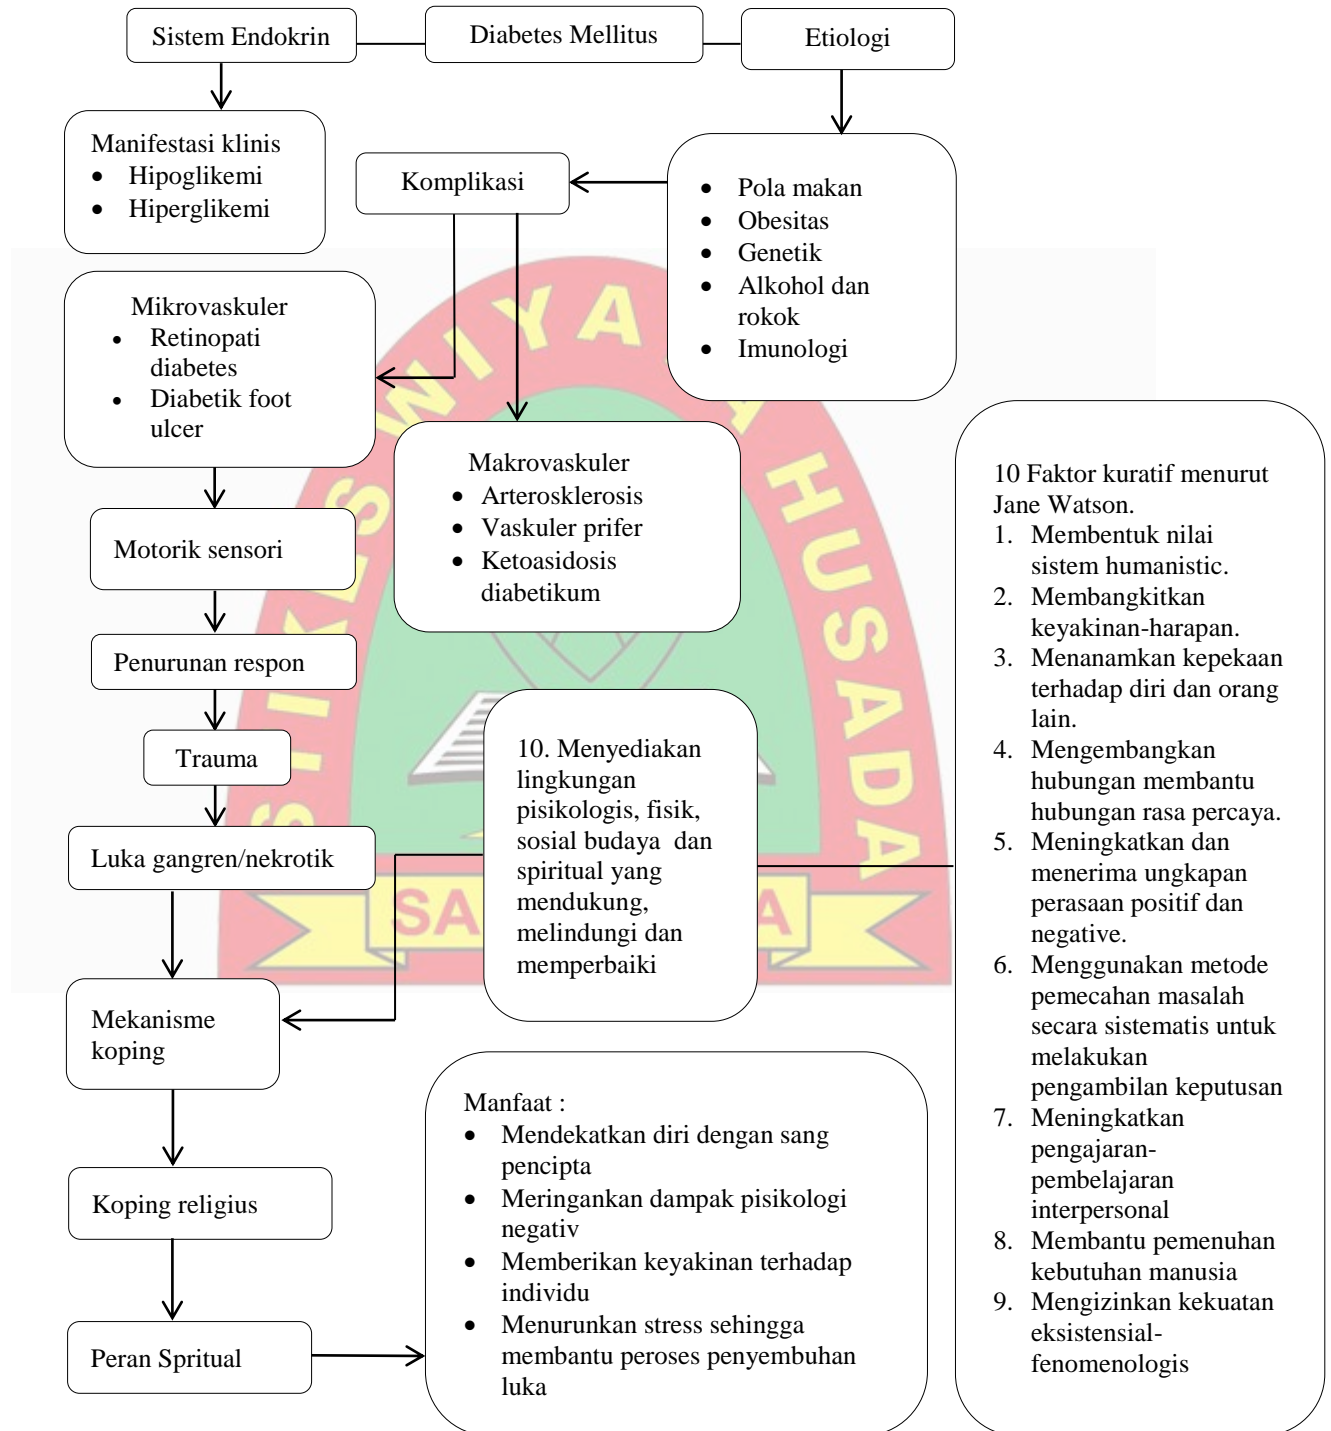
Sistem Endokrin

Diabetes Mellitus

Etiologi

Manifestasi klinis
- Hipoglikemi
- Hiperglikemi

Komplikasi

- Pola makan
- Obesitas
- Genetik
- Alkohol dan rokok
- Imunologi

Mikrovaskuler
- Retinopati diabetes
- Diabetik foot ulcer

Makrovaskuler
- Arterosklerosis
- Vaskuler prifer
- Ketoasidosis diabetikum

Motorik sensori

Penurunan respon

Trauma

Luka gangren/nekrotik

Mekanisme koping

Koping religius

Peran Spritual

10. Menyediakan lingkungan pisikologis, fisik, sosial budaya dan spiritual yang mendukung, melindungi dan memperbaiki

Manfaat :
- Mendekatkan diri dengan sang pencipta
- Meringankan dampak pisikologi negativ
- Memberikan keyakinan terhadap individu
- Menurunkan stress sehingga membantu peroses penyembuhan luka

10 Faktor kuratif menurut Jane Watson.
1. Membentuk nilai sistem humanistic.
2. Membangkitkan keyakinan-harapan.
3. Menanamkan kepekaan terhadap diri dan orang lain.
4. Mengembangkan hubungan membantu hubungan rasa percaya.
5. Meningkatkan dan menerima ungkapan perasaan positif dan negative.
6. Menggunakan metode pemecahan masalah secara sistematis untuk melakukan pengambilan keputusan
7. Meningkatkan pengajaran-pembelajaran interpersonal
8. Membantu pemenuhan kebutuhan manusia
9. Mengizinkan kekuatan eksistensial-fenomenologis